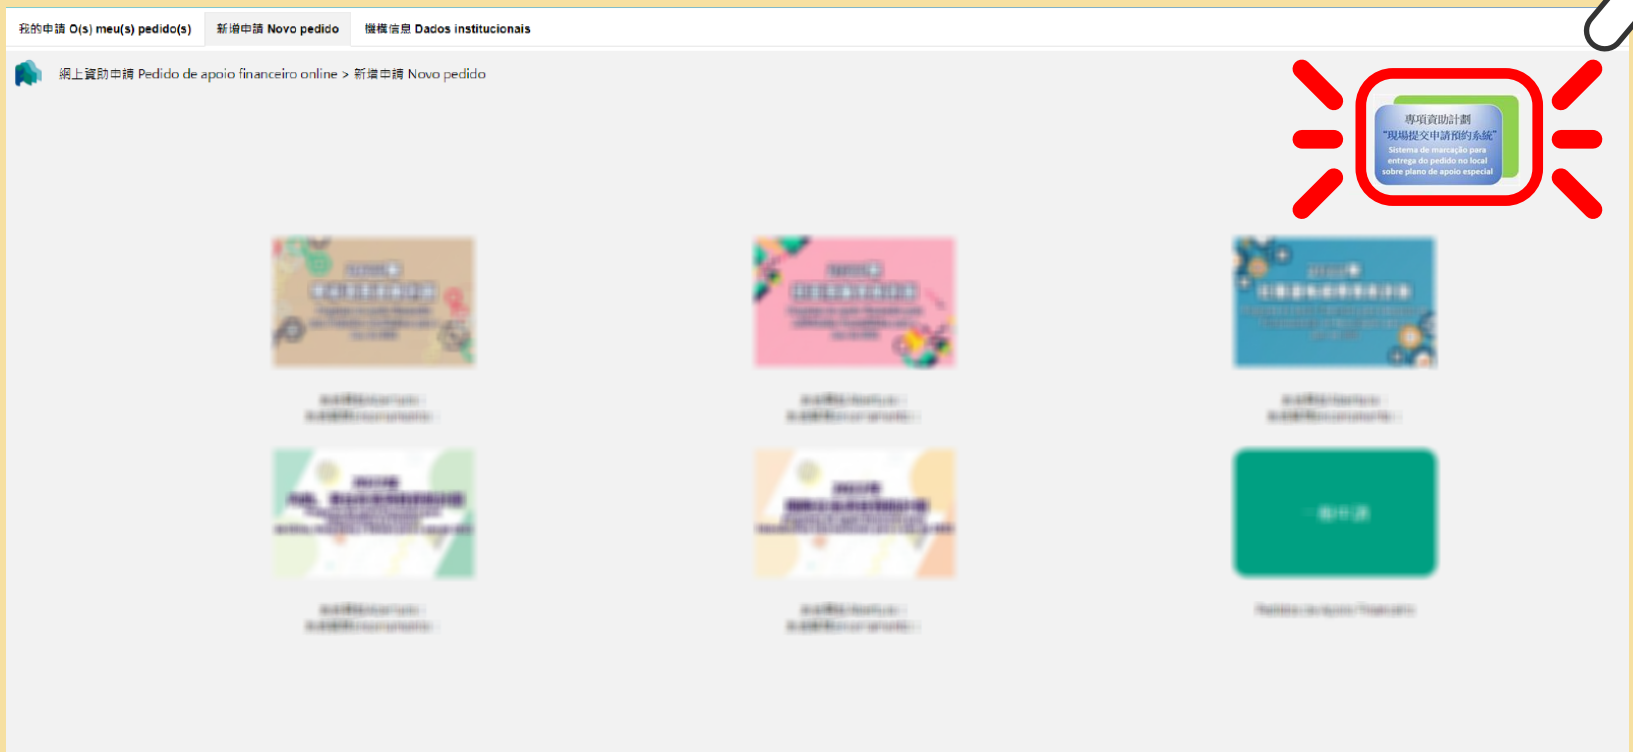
我的申請 O(s) meu(s) pedido(s)　新增申請 Novo pedido　機構信息 Dados institucionais

網上資助申請 Pedido de apoio financeiro online > 新增申請 Novo pedido

專項資助計劃
"現場提交申請預約系統"
Sistema de marcação para entrega do pedido no local sobre plano de apoio especial

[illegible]

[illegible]

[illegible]

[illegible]

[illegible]

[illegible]

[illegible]

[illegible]

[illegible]

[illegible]

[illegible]